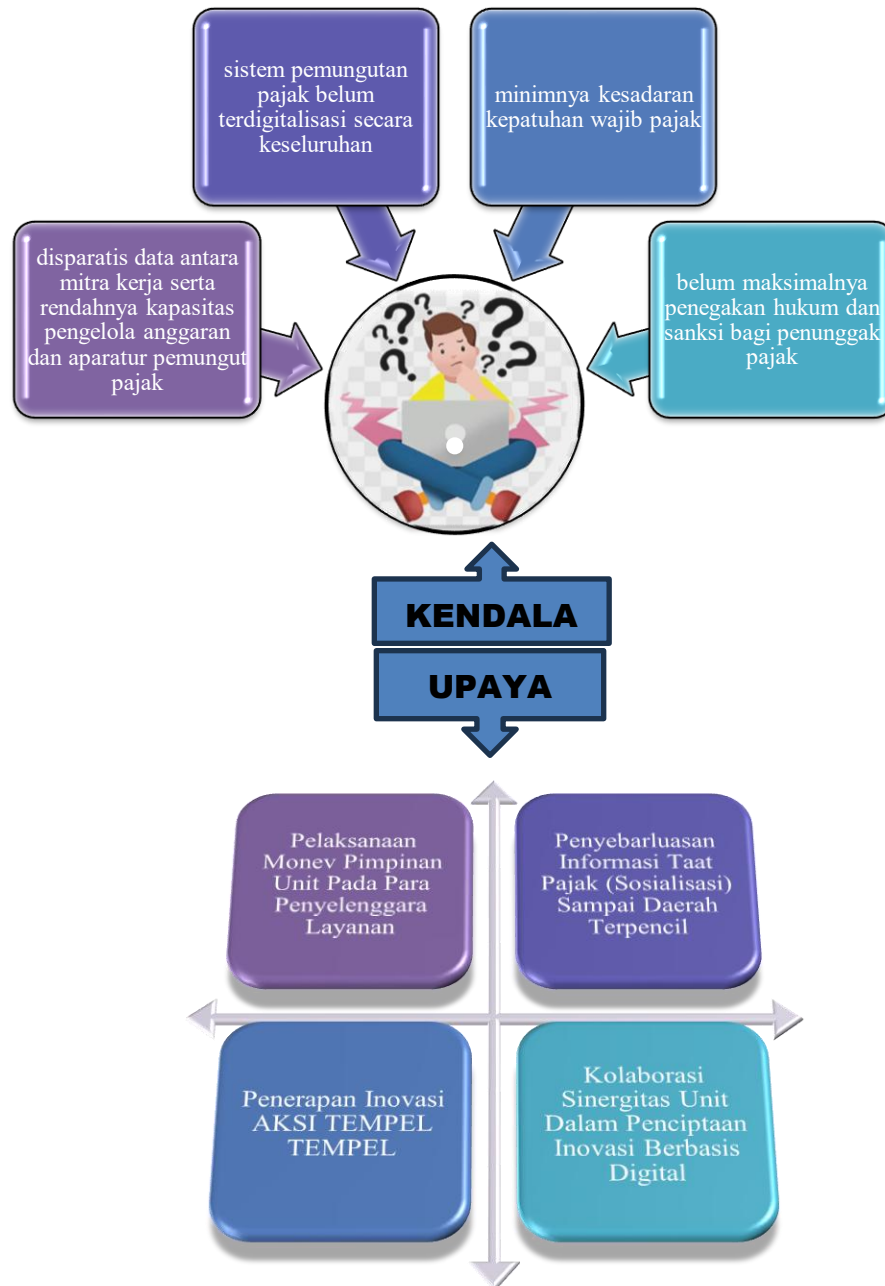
sistem pemungutan pajak belum terdigitalisasi secara keseluruhan

minimnya kesadaran kepatuhan wajib pajak

disparatis data antara mitra kerja serta rendahnya kapasitas pengelola anggaran dan aparatur pemungut pajak

belum maksimalnya penegakan hukum dan sanksi bagi penunggak pajak

KENDALA

UPAYA

Pelaksanaan Monev Pimpinan Unit Pada Para Penyelenggara Layanan

Penyebarluasan Informasi Taat Pajak (Sosialisasi) Sampai Daerah Terpencil

Penerapan Inovasi AKSI TEMPEL TEMPEL

Kolaborasi Sinergitas Unit Dalam Penciptaan Inovasi Berbasis Digital